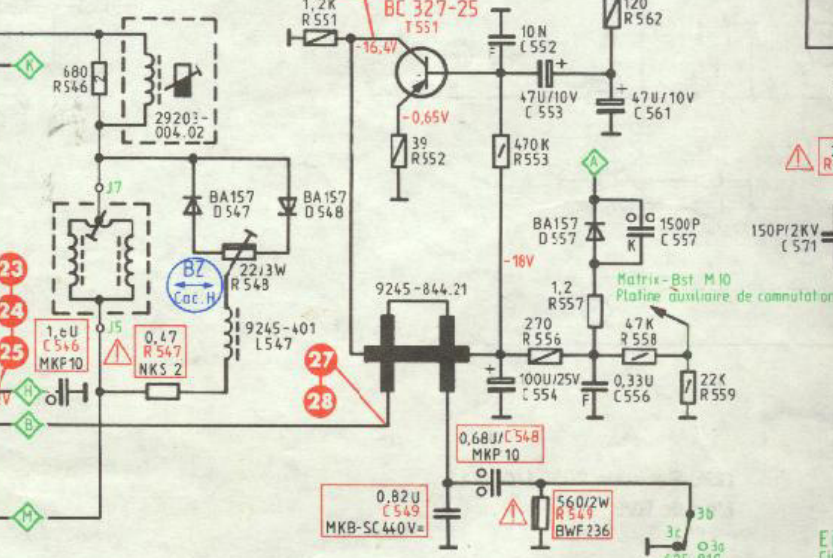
1,2K
R551
BC 327-25
T551
-16,47
10N
C552
120
R562
K
680
R546
29203-
004.02
-0,65V
47U/10V
C553
47U/10V
C561
39
R552
470K
R553
J7
BA157
D547
BA157
D548
A
BA157
D557
1500P
C557
K
150P/2KV
C571
-18V
BZ
Cac.H
22/3W
R548
9245-844.21
Matrix-Bst M10
Platine auxiliaire de commutation
1,2
R557
23
24
25
1,6U
C546
MKP10
J5
0,47
R547
NKS 2
9245-401
L547
270
R556
47K
R558
27
28
H
100U/25V
C554
0,33U
C556
22K
R559
F
B
0,68J/C548
MKP 10
0,82U
C549
MKB-SC440V=
560/2W
R549
BWF236
M
3b
3c
3a